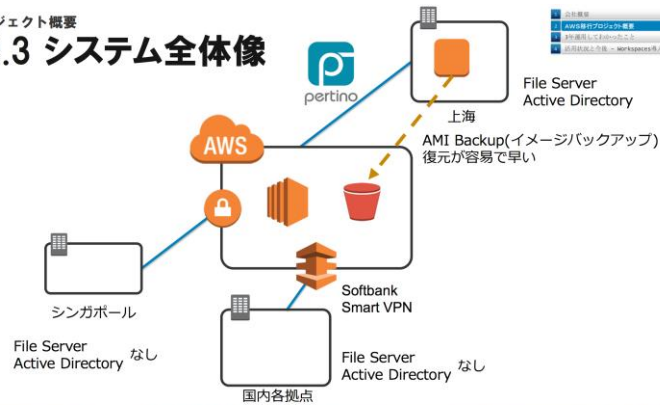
ジェクト概要
.3 システム全体像

1 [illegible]
2 AWS移行プロジェクト概要
3 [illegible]
4 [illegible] Workspaces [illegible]

pertino

上海

File Server
Active Directory

AWS

AMI Backup(イメージバックアップ)
復元が容易で早い

シンガポール

Softbank
Smart VPN

File Server
Active Directory なし

File Server
Active Directory なし

国内各拠点